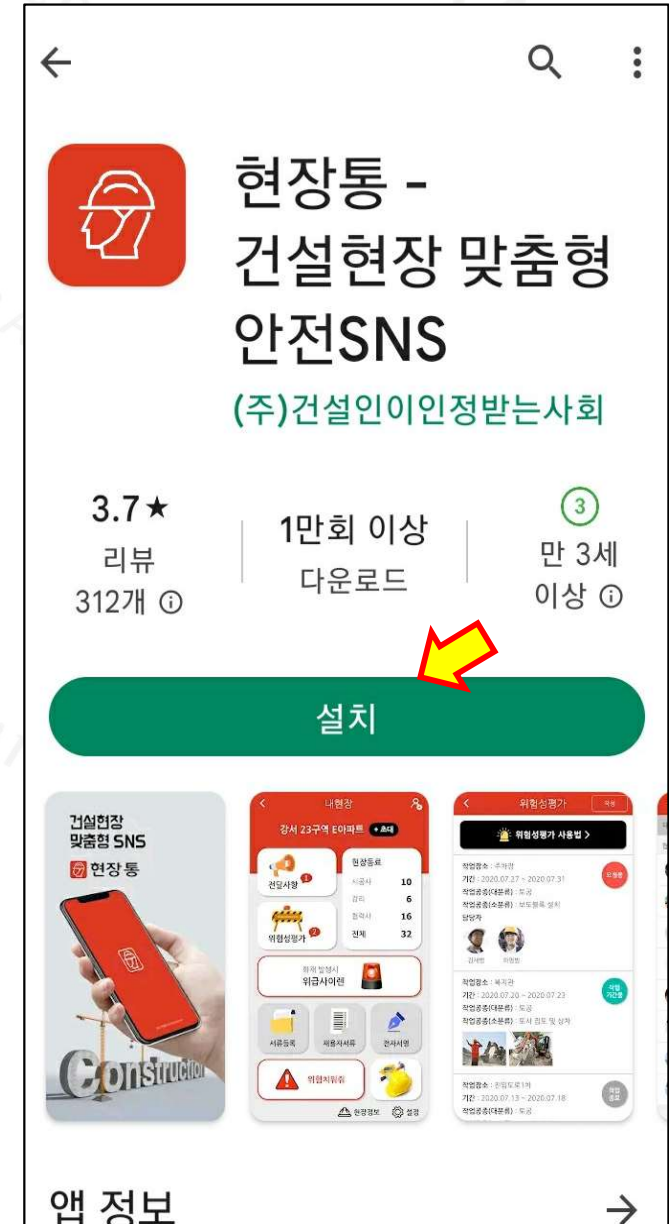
현장통 - 건설현장 맞춤형 안전SNS

(주)건설인이인정받는사회

3.7★
리뷰
312개 ⓘ

1만회 이상
다운로드

3
만 3세
이상 ⓘ

설치

건설현장
맞춤형 SNS
현장통

Construction

내현장
강서 23구역 E아파트 초대
전달사항 1
위험성평가 2
현장동료
시공사 10
감리 6
협력사 16
전체 32
위급 발생시
위급사이렌
서류등록
제출자서류
전자서명
위험지워줘
현장정보
설정

위험성평가
위험성평가 사용법 >
작업장소 : 주차장
기간 : 2020.07.27 ~ 2020.07.31
작업공종(대분류) : 토공
작업공종(소분류) : 보도블록 설치
담당자
작업장소 : 복지관
기간 : 2020.07.20 ~ 2020.07.23
작업공종(대분류) : 토공
작업공종(소분류) : 토사 점토 및 상차
작업장소 : 진입도로1차
기간 : 2020.07.13 ~ 2020.07.18
작업공종(대분류) : 토공

앱 정보